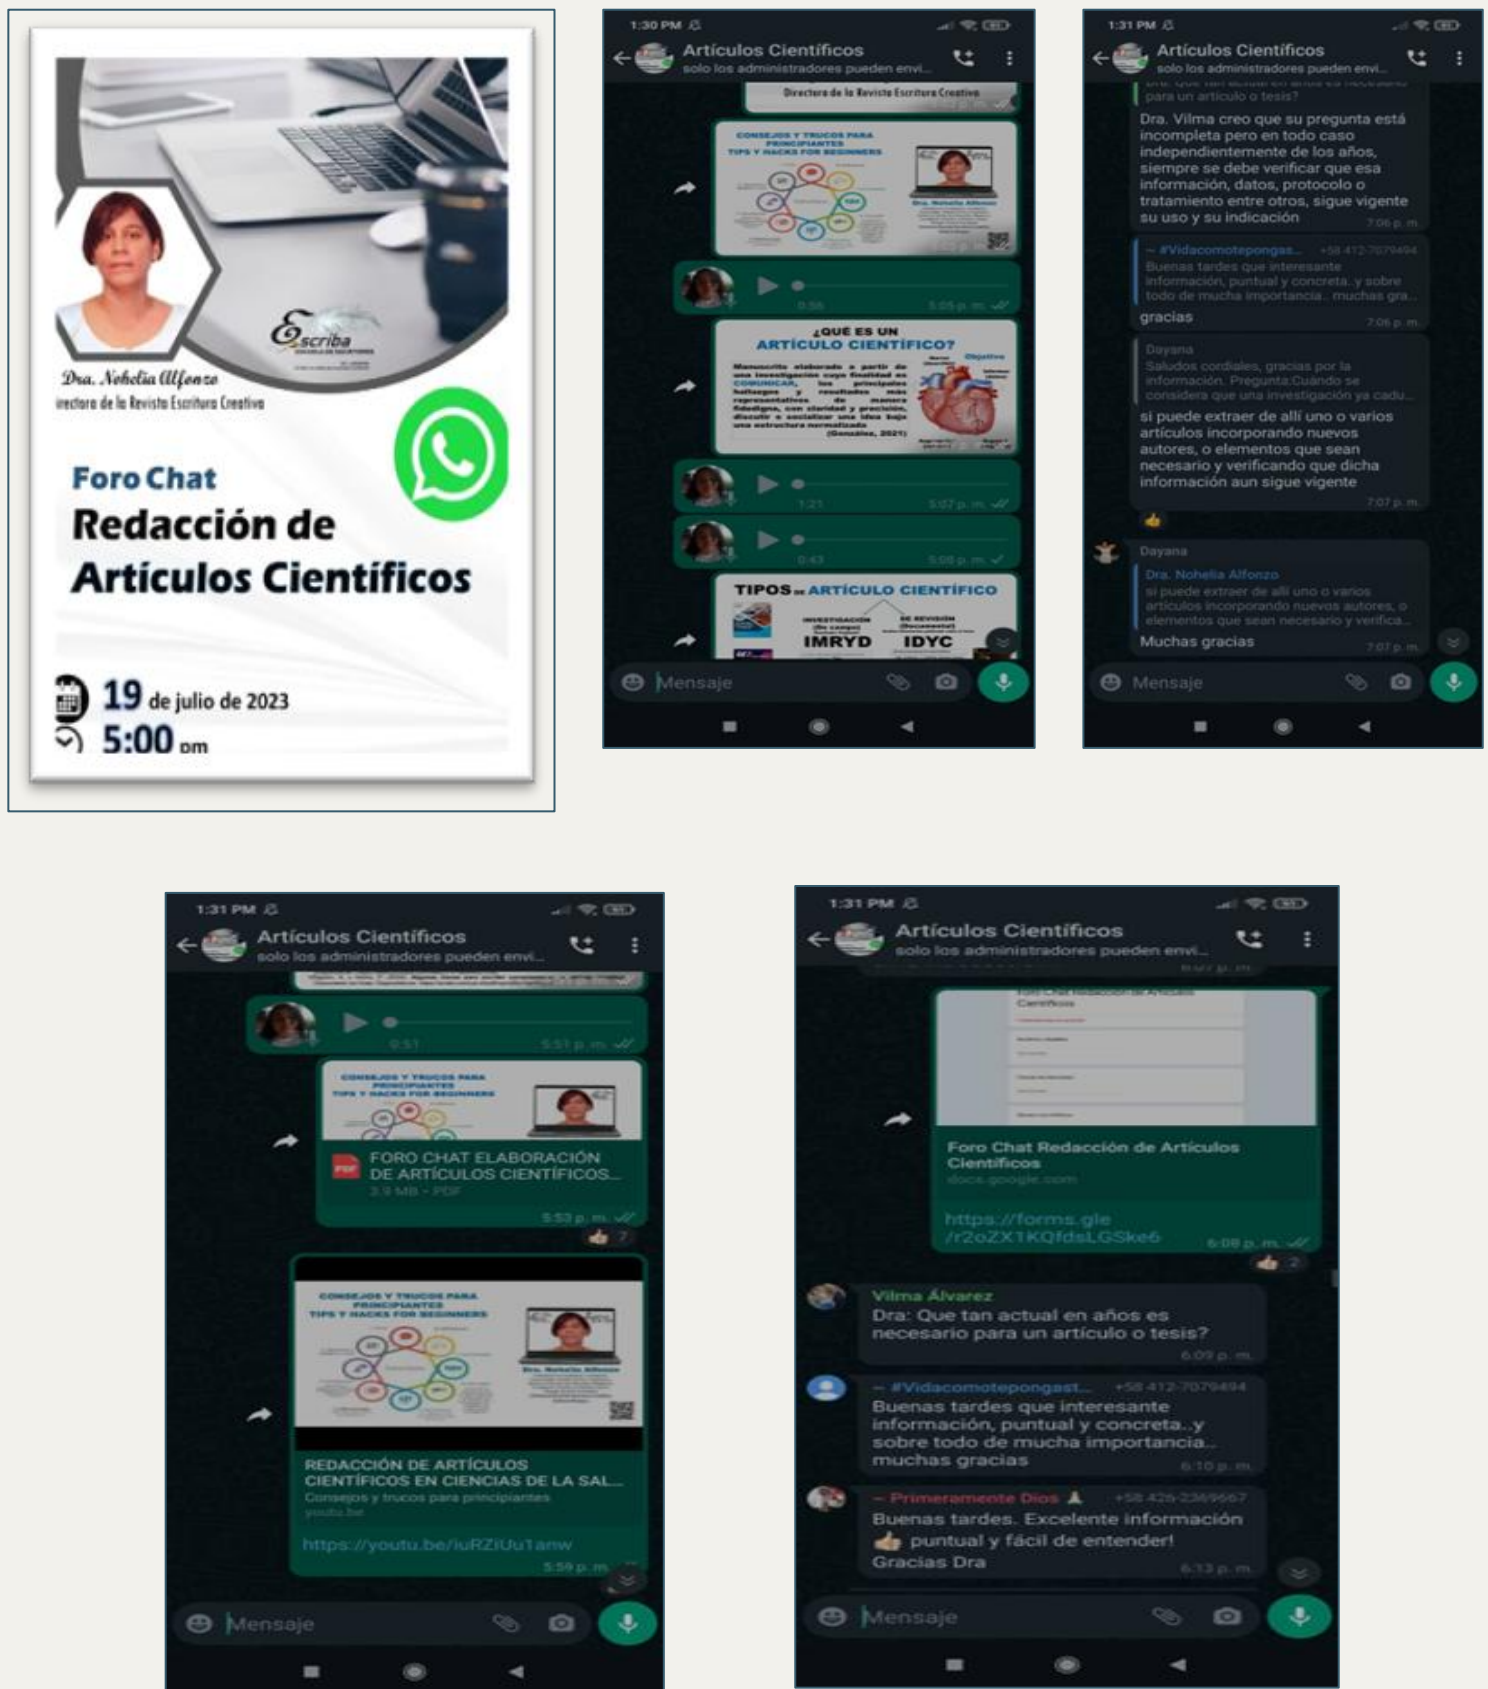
Escriba

Dra. Nohelia Alfonzo
irectora de la Revista Escritura Creativa

Foro Chat
Redacción de Artículos Científicos

19 de julio de 2023
5:00 pm

1:30 PM
Artículos Científicos
solo los administradores pueden envi...

Directora de la Revista Escritura Creativa

CONSEJOS Y TRUCOS PARA PRINCIPIANTES
TIPS Y HACKS FOR BEGINNERS
Dra. Nohelia Alfonzo

0:56 5:05 p. m.

¿QUÉ ES UN ARTÍCULO CIENTÍFICO?
Manuscrito elaborado a partir de una investigación cuya finalidad es COMUNICAR, los principales hallazgos y resultados más representativos de manera fidedigna, con claridad y precisión, discutir y socializar una idea bajo una estructura normalizada (González, 2021)
Objetivo

1:21 5:07 p. m.
0:43 5:08 p. m.

TIPOS de ARTÍCULO CIENTÍFICO
INVESTIGACIÓN (De campo)
DE REVISIÓN (Documental)
IMRYD
IDYC

Mensaje

1:31 PM
Artículos Científicos
solo los administradores pueden envi...

para un artículo o tesis?
Dra. Vilma creo que su pregunta está incompleta pero en todo caso independientemente de los años, siempre se debe verificar que esa información, datos, protocolo o tratamiento entre otros, sigue vigente su uso y su indicación
7:06 p. m.

~ #Vidacomotepongas... +58 412-7079494
Buenas tardes que interesante información, puntual y concreta..y sobre todo de mucha importancia.. muchas gra...
gracias
7:06 p. m.

Dayana
Saludos cordiales, gracias por la información. Pregunta:Cuando se considera que una investigación ya cadu...
si puede extraer de allí uno o varios artículos incorporando nuevos autores, o elementos que sean necesario y verificando que dicha información aun sigue vigente
7:07 p. m.

Dayana
Dra. Nohelia Alfonzo
si puede extraer de allí uno o varios artículos incorporando nuevos autores, o elementos que sean necesario y verifica...
Muchas gracias
7:07 p. m.

Mensaje

1:31 PM
Artículos Científicos
solo los administradores pueden envi...

0:51 5:51 p. m.

CONSEJOS Y TRUCOS PARA PRINCIPIANTES
TIPS Y HACKS FOR BEGINNERS
FORO CHAT ELABORACIÓN DE ARTÍCULOS CIENTÍFICOS...
3.9 MB • PDF
5:53 p. m.
7

CONSEJOS Y TRUCOS PARA PRINCIPIANTES
TIPS Y HACKS FOR BEGINNERS
Dra. Nohelia Alfonzo
REDACCIÓN DE ARTÍCULOS CIENTÍFICOS EN CIENCIAS DE LA SAL...
Consejos y trucos para principiantes
youtu.be
https://youtu.be/iuRZiUu1anw
5:59 p. m.

Mensaje

1:31 PM
Artículos Científicos
solo los administradores pueden envi...

Foro Chat Redacción de Artículos Científicos
docs.google.com
https://forms.gle/r2oZX1KQfdsLGSke6
6:08 p. m.
2

Vilma Álvarez
Dra: Que tan actual en años es necesario para un artículo o tesis?
6:09 p. m.

~ #Vidacomotepongast... +58 412-7079494
Buenas tardes que interesante información, puntual y concreta..y sobre todo de mucha importancia.. muchas gracias
6:10 p. m.

~ Primeramente Dios +58 426-2369667
Buenas tardes. Excelente información 👍 puntual y fácil de entender! Gracias Dra
6:13 p. m.

Mensaje